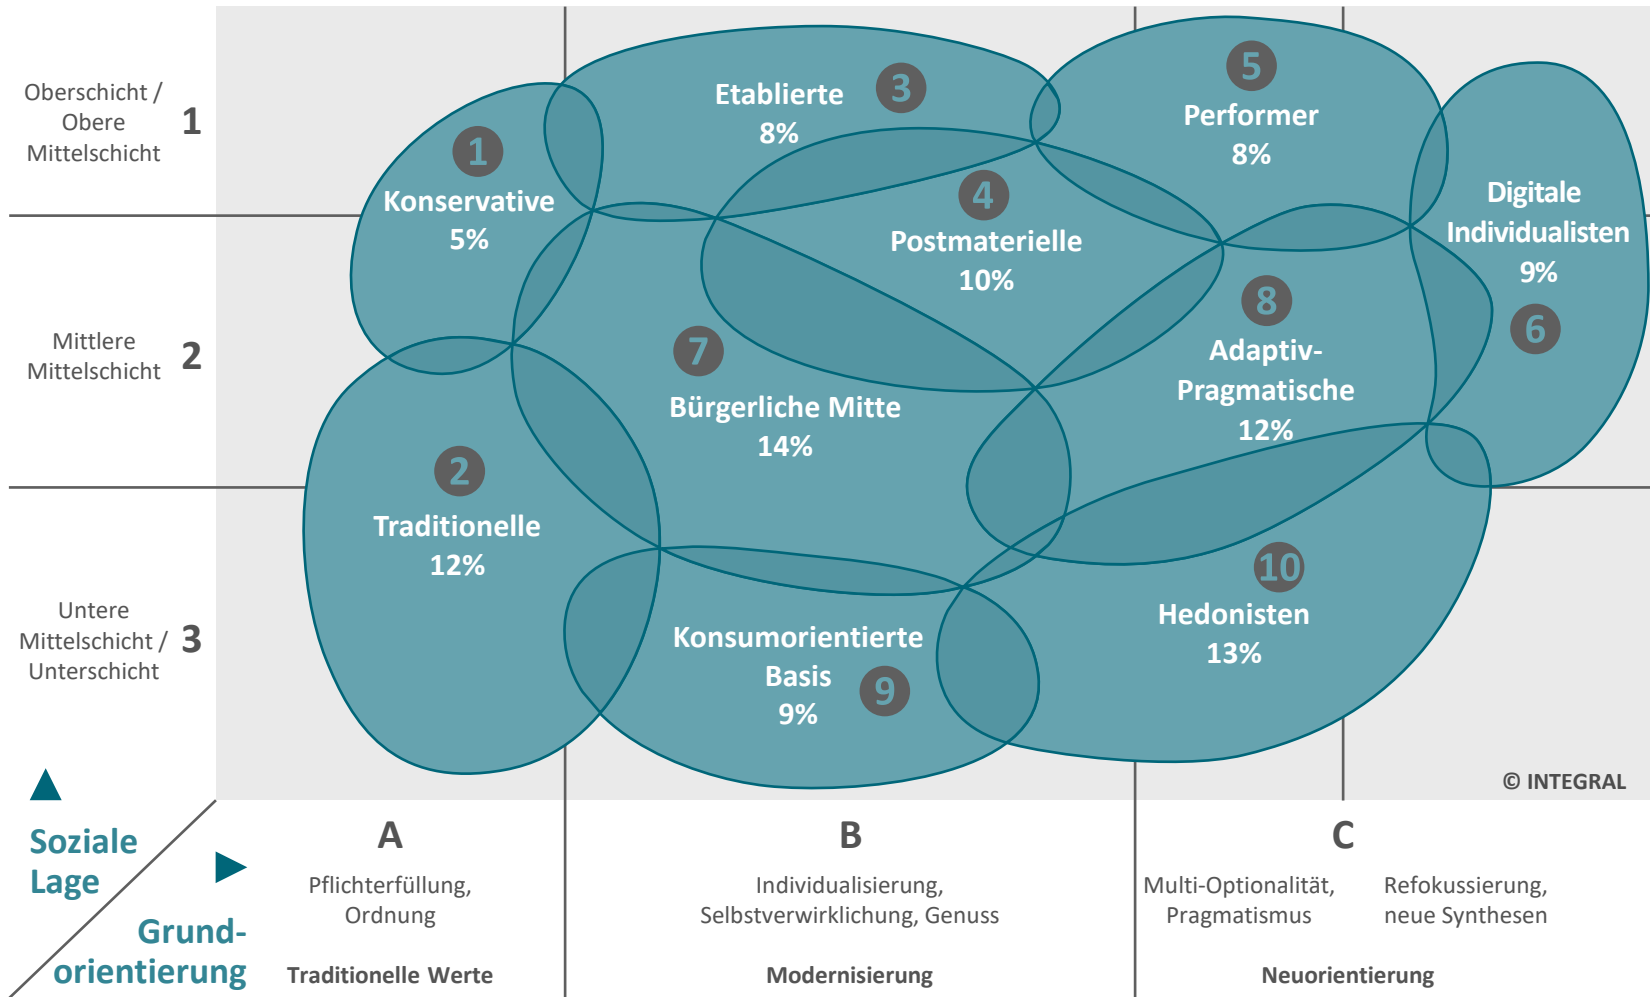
Oberschicht / Obere Mittelschicht 1

Mittlere Mittelschicht 2

Untere Mittelschicht / Unterschicht 3

3 Etablierte 8%

5 Performer 8%

1 Konservative 5%

4 Postmaterielle 10%

Digitale Individualisten 9% 6

8 Adaptiv-Pragmatische 12%

7 Bürgerliche Mitte 14%

2 Traditionelle 12%

10 Hedonisten 13%

Konsumorientierte Basis 9% 9

© INTEGRAL

Soziale Lage

Grund-orientierung

A
Pflichterfüllung, Ordnung
Traditionelle Werte

B
Individualisierung, Selbstverwirklichung, Genuss
Modernisierung

C
Multi-Optionalität, Pragmatismus
Refokussierung, neue Synthesen
Neuorientierung